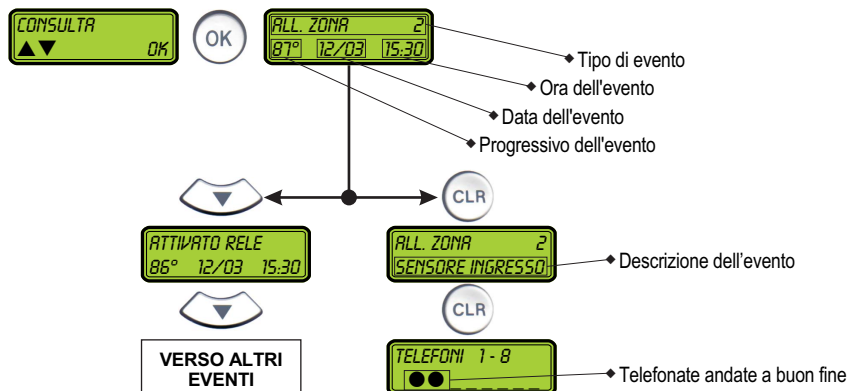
CONSULTA
▲▼ OK

OK

ALL. ZONA 2
87° 12/03 15:30

Tipo di evento
Ora dell'evento
Data dell'evento
Progressivo dell'evento

CLR

ATTIVATO RELE
86° 12/03 15:30

ALL. ZONA 2
SENSORE INGRESSO

Descrizione dell’evento

CLR

VERSO ALTRI EVENTI

TELEFONI 1 - 8
●●

Telefonate andate a buon fine